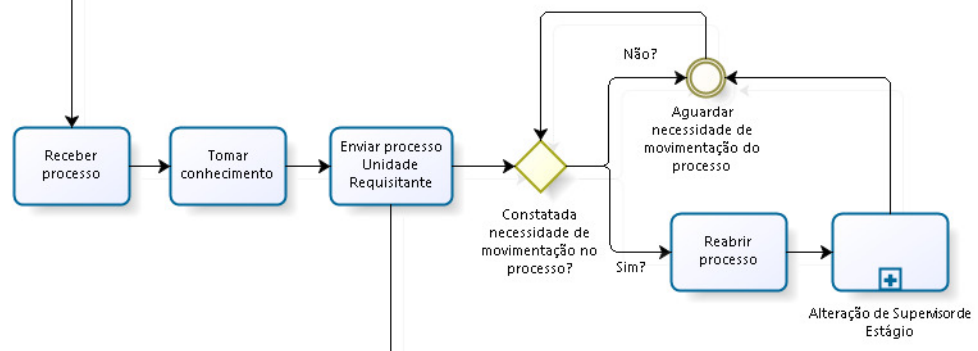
Receber processo

Tomar conhecimento

Enviar processo Unidade Requisitante

Constatada necessidade de movimentação no processo?

Não?

Aguardar necessidade de movimentação do processo

Sim?

Reabrir processo

Alteração de Supervisor de Estágio